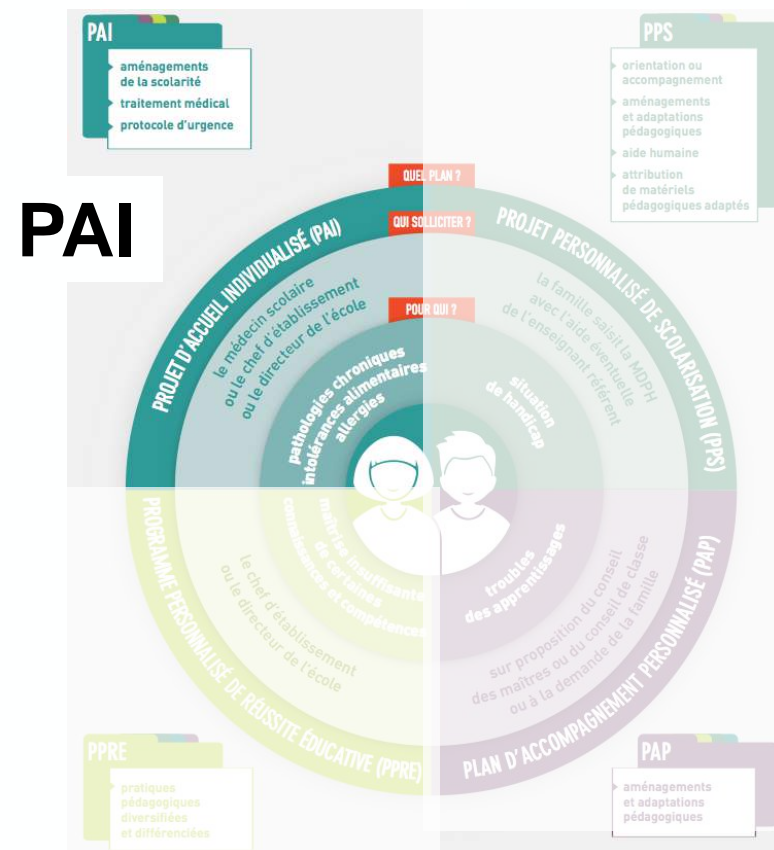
PAI

aménagements de la scolarité

traitement médical

protocole d'urgence

PPS

orientation ou accompagnement

aménagements et adaptations pédagogiques

aide humaine

attribution de matériels pédagogiques adaptés

PAI

QUEL PLAN ?

QUI SOLLICITER ?

POUR QUI ?

PROJET D'ACCUEIL INDIVIDUALISÉ (PAI)

le médecin scolaire ou le chef d'établissement ou le directeur de l'école

pathologies chroniques intolérances alimentaires allergies

PROJET PERSONNALISÉ DE SCOLARISATION (PPS)

la famille saisit la MDPH avec l'aide éventuelle de l'enseignant référent

situation de handicap

PROGRAMME PERSONNALISÉ DE RÉUSSITE ÉDUCATIVE (PPRE)

le chef d'établissement ou le directeur de l'école

maîtrise insuffisante de certaines connaissances et compétences

PLAN D'ACCOMPAGNEMENT PERSONNALISÉ (PAP)

sur proposition du conseil des maîtres ou du conseil de classe ou à la demande de la famille

troubles des apprentissages

PPRE

pratiques pédagogiques diversifiées et différenciées

PAP

aménagements et adaptations pédagogiques